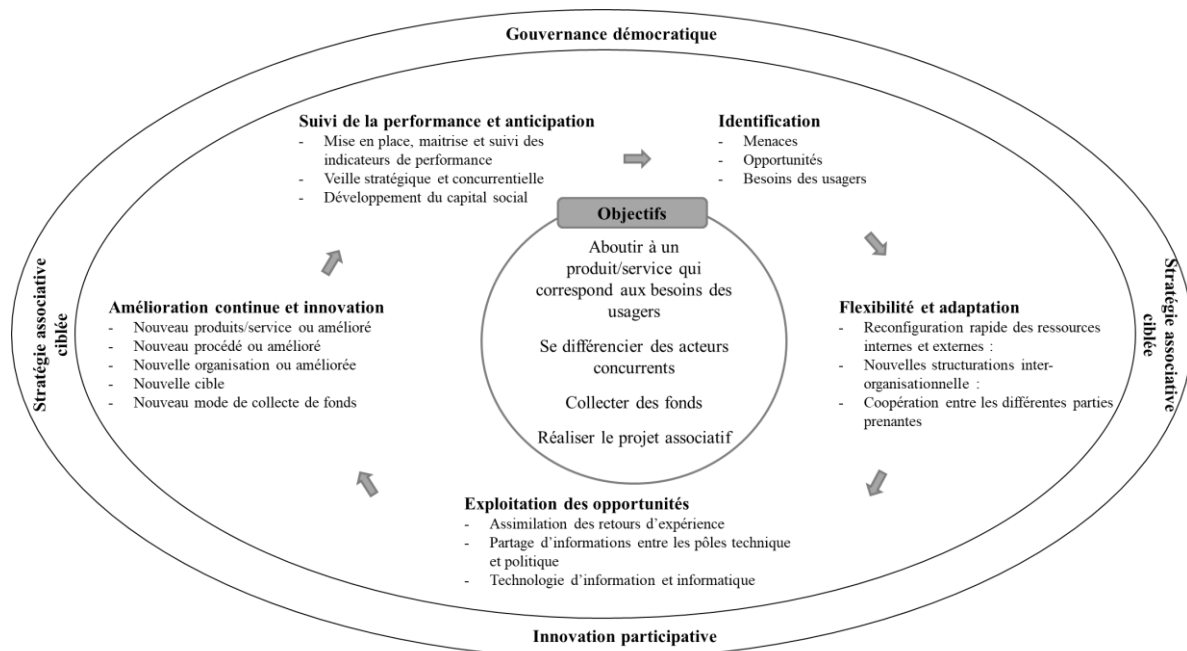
Gouvernance démocratique

Suivi de la performance et anticipation
- Mise en place, maitrise et suivi des indicateurs de performance
- Veille stratégique et concurrentielle
- Développement du capital social

Identification
- Menaces
- Opportunités
- Besoins des usagers

Objectifs

Aboutir à un produit/service qui correspond aux besoins des usagers

Se différencier des acteurs concurrents

Collecter des fonds

Réaliser le projet associatif

Stratégie associative ciblée

Amélioration continue et innovation
- Nouveau produits/service ou amélioré
- Nouveau procédé ou amélioré
- Nouvelle organisation ou améliorée
- Nouvelle cible
- Nouveau mode de collecte de fonds

Flexibilité et adaptation
- Reconfiguration rapide des ressources internes et externes :
- Nouvelles structurations inter-organisationnelle :
- Coopération entre les différentes parties prenantes

Stratégie associative ciblée

Exploitation des opportunités
- Assimilation des retours d'expérience
- Partage d'informations entre les pôles technique et politique
- Technologie d'information et informatique

Innovation participative